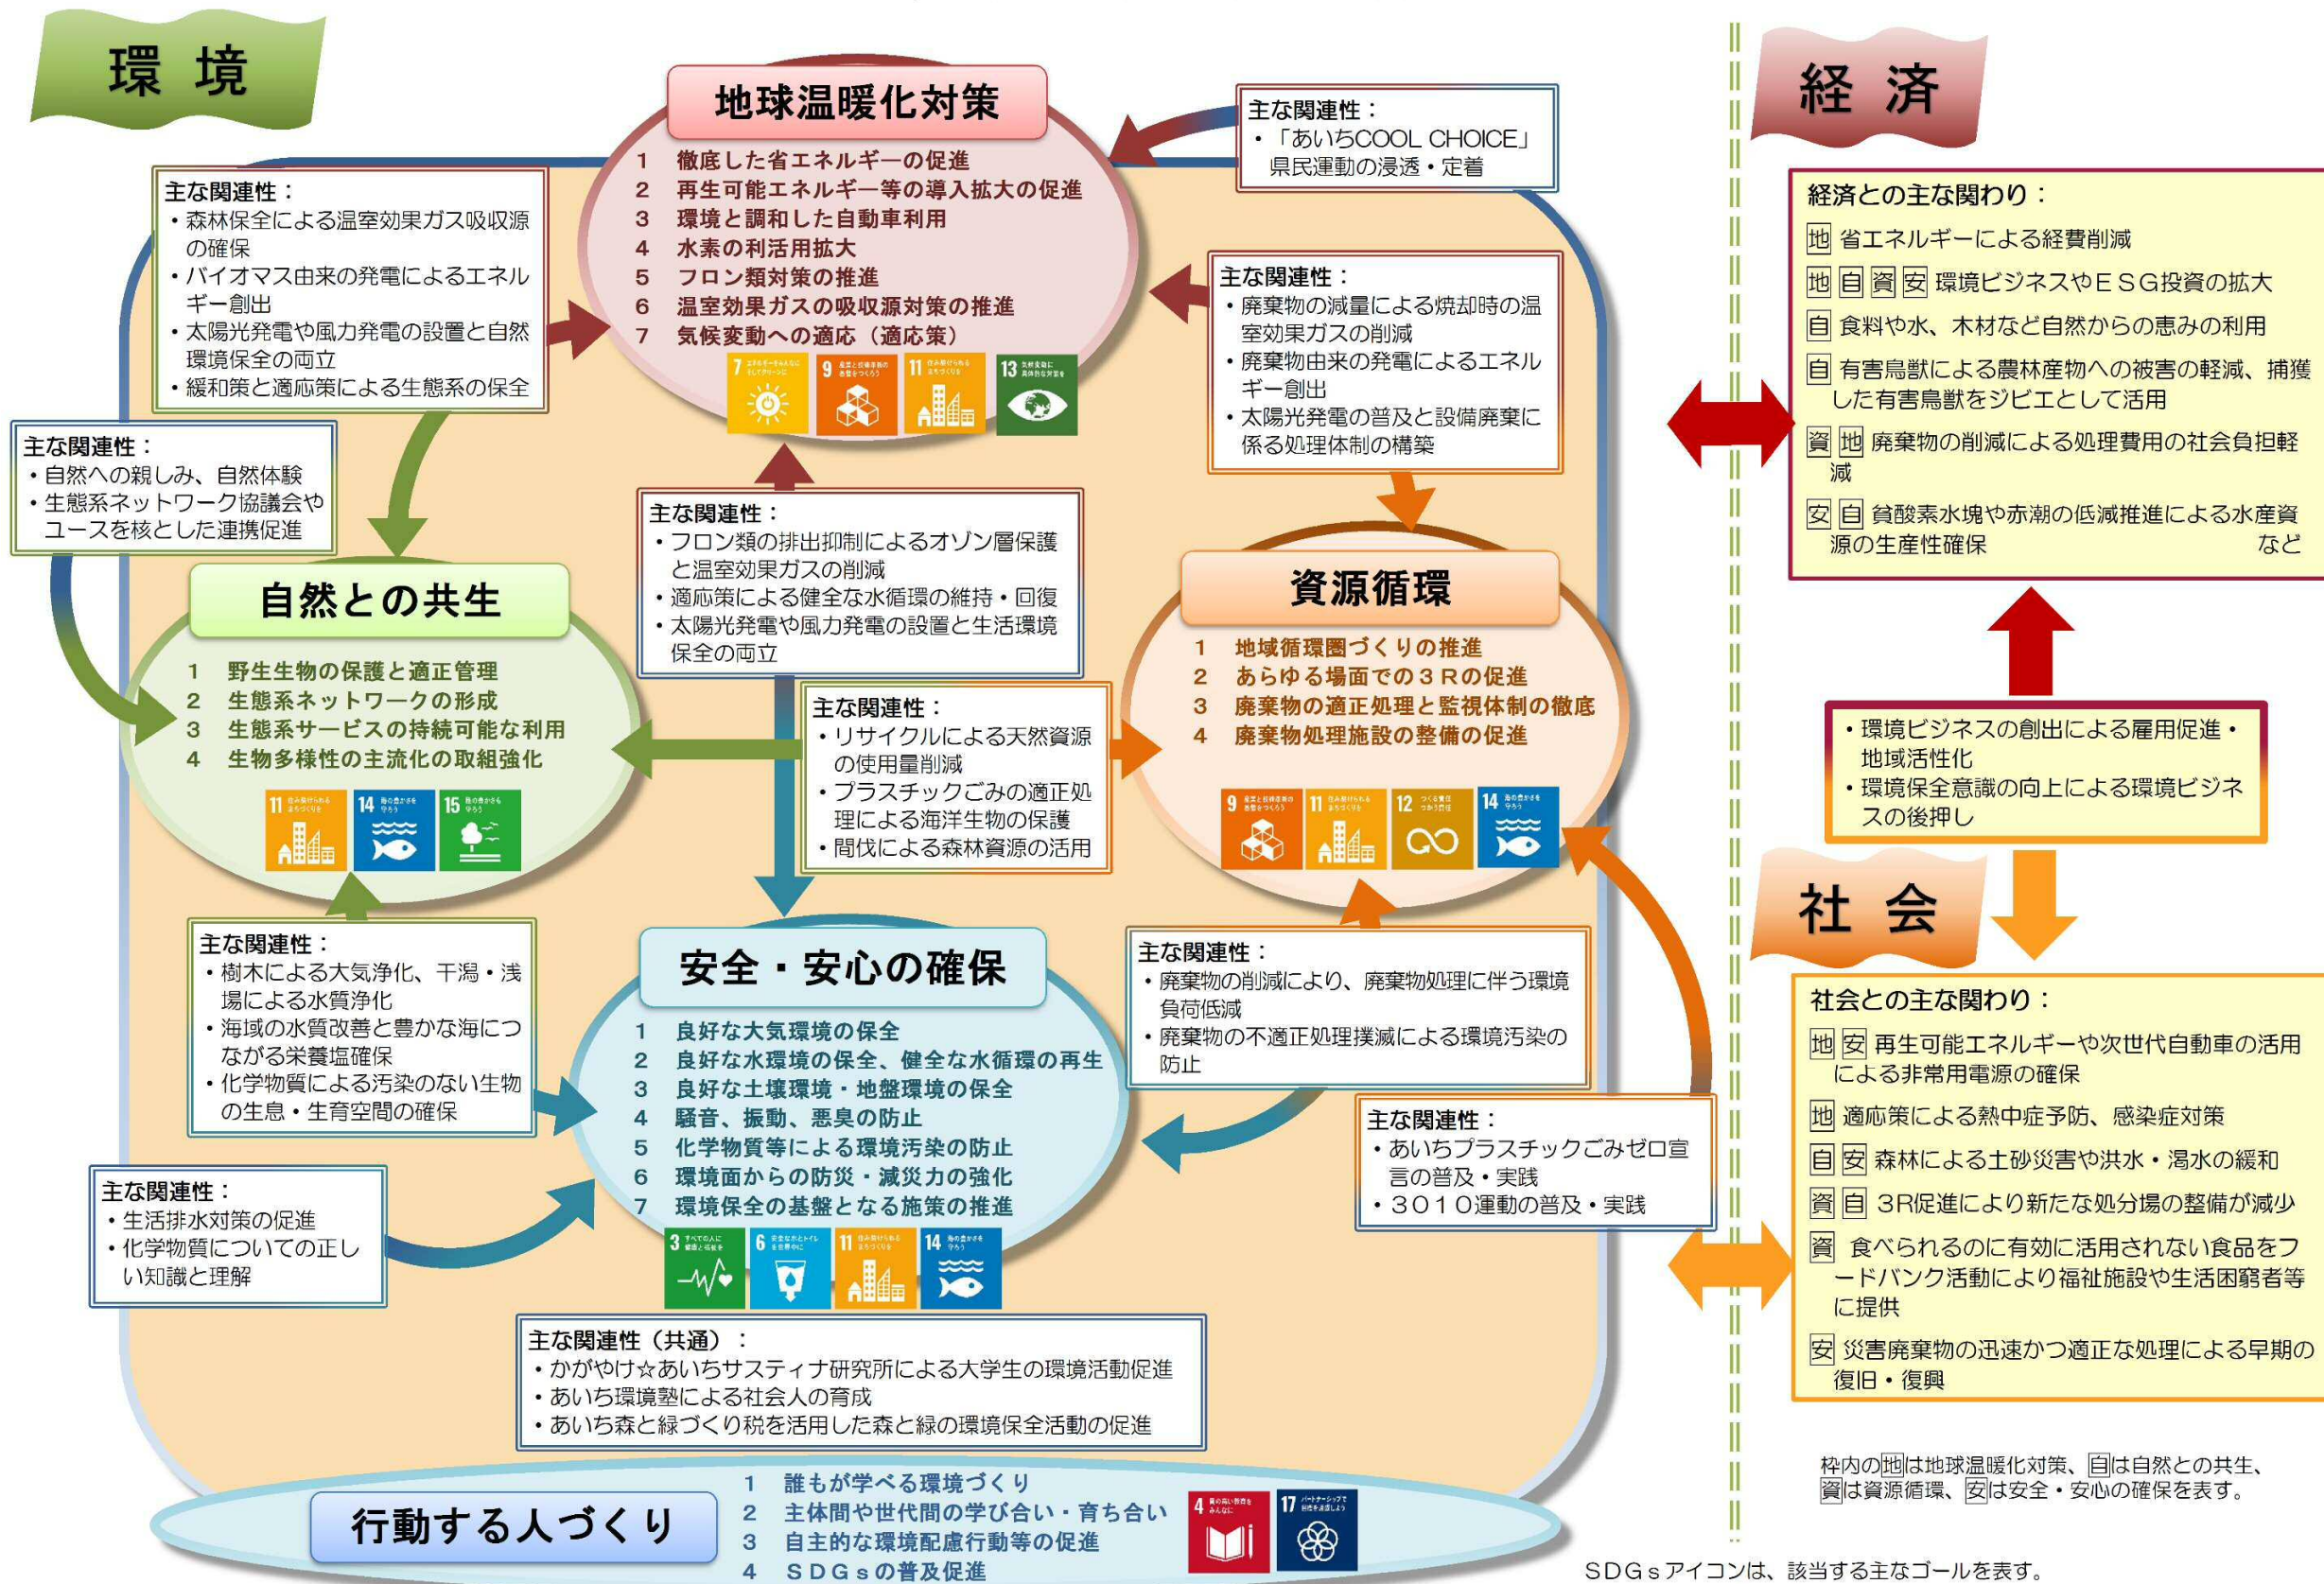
環 境

地球温暖化対策

1 徹底した省エネルギーの促進
2 再生可能エネルギー等の導入拡大の促進
3 環境と調和した自動車利用
4 水素の利活用拡大
5 フロン類対策の推進
6 温室効果ガスの吸収源対策の推進
7 気候変動への適応（適応策）

主な関連性：
・「あいちCOOL CHOICE」県民運動の浸透・定着

主な関連性：
・森林保全による温室効果ガス吸収源の確保
・バイオマス由来の発電によるエネルギー創出
・太陽光発電や風力発電の設置と自然環境保全の両立
・緩和策と適応策による生態系の保全

主な関連性：
・廃棄物の減量による焼却時の温室効果ガスの削減
・廃棄物由来の発電によるエネルギー創出
・太陽光発電の普及と設備廃棄に係る処理体制の構築

主な関連性：
・自然への親しみ、自然体験
・生態系ネットワーク協議会やユースを核とした連携促進

主な関連性：
・フロン類の排出抑制によるオゾン層保護と温室効果ガスの削減
・適応策による健全な水循環の維持・回復
・太陽光発電や風力発電の設置と生活環境保全の両立

自然との共生

1 野生生物の保護と適正管理
2 生態系ネットワークの形成
3 生態系サービスの持続可能な利用
4 生物多様性の主流化の取組強化

主な関連性：
・リサイクルによる天然資源の使用量削減
・プラスチックごみの適正処理による海洋生物の保護
・間伐による森林資源の活用

資源循環

1 地域循環圏づくりの推進
2 あらゆる場面での３Ｒの促進
3 廃棄物の適正処理と監視体制の徹底
4 廃棄物処理施設の整備の促進

主な関連性：
・樹木による大気浄化、干潟・浅場による水質浄化
・海域の水質改善と豊かな海につながる栄養塩確保
・化学物質による汚染のない生物の生息・生育空間の確保

安全・安心の確保

1 良好な大気環境の保全
2 良好な水環境の保全、健全な水循環の再生
3 良好な土壌環境・地盤環境の保全
4 騒音、振動、悪臭の防止
5 化学物質等による環境汚染の防止
6 環境面からの防災・減災力の強化
7 環境保全の基盤となる施策の推進

主な関連性：
・廃棄物の削減により、廃棄物処理に伴う環境負荷低減
・廃棄物の不適正処理撲滅による環境汚染の防止

主な関連性：
・あいちプラスチックごみゼロ宣言の普及・実践
・３０１０運動の普及・実践

主な関連性：
・生活排水対策の促進
・化学物質についての正しい知識と理解

主な関連性（共通）：
・かがやけ☆あいちサスティナ研究所による大学生の環境活動促進
・あいち環境塾による社会人の育成
・あいち森と緑づくり税を活用した森と緑の環境保全活動の促進

行動する人づくり

1 誰もが学べる環境づくり
2 主体間や世代間の学び合い・育ち合い
3 自主的な環境配慮行動等の促進
4 ＳＤＧｓの普及促進

経 済

経済との主な関わり：
地 省エネルギーによる経費削減
地 自 資 安 環境ビジネスやＥＳＧ投資の拡大
自 食料や水、木材など自然からの恵みの利用
自 有害鳥獣による農林産物への被害の軽減、捕獲した有害鳥獣をジビエとして活用
資 地 廃棄物の削減による処理費用の社会負担軽減
安 自 貧酸素水塊や赤潮の低減推進による水産資源の生産性確保 など

・環境ビジネスの創出による雇用促進・地域活性化
・環境保全意識の向上による環境ビジネスの後押し

社 会

社会との主な関わり：
地 安 再生可能エネルギーや次世代自動車の活用による非常用電源の確保
地 適応策による熱中症予防、感染症対策
自 安 森林による土砂災害や洪水・渇水の緩和
資 自 3R促進により新たな処分場の整備が減少
資 食べられるのに有効に活用されない食品をフードバンク活動により福祉施設や生活困窮者等に提供
安 災害廃棄物の迅速かつ適正な処理による早期の復旧・復興

枠内の地は地球温暖化対策、自は自然との共生、資は資源循環、安は安全・安心の確保を表す。

ＳＤＧｓアイコンは、該当する主なゴールを表す。